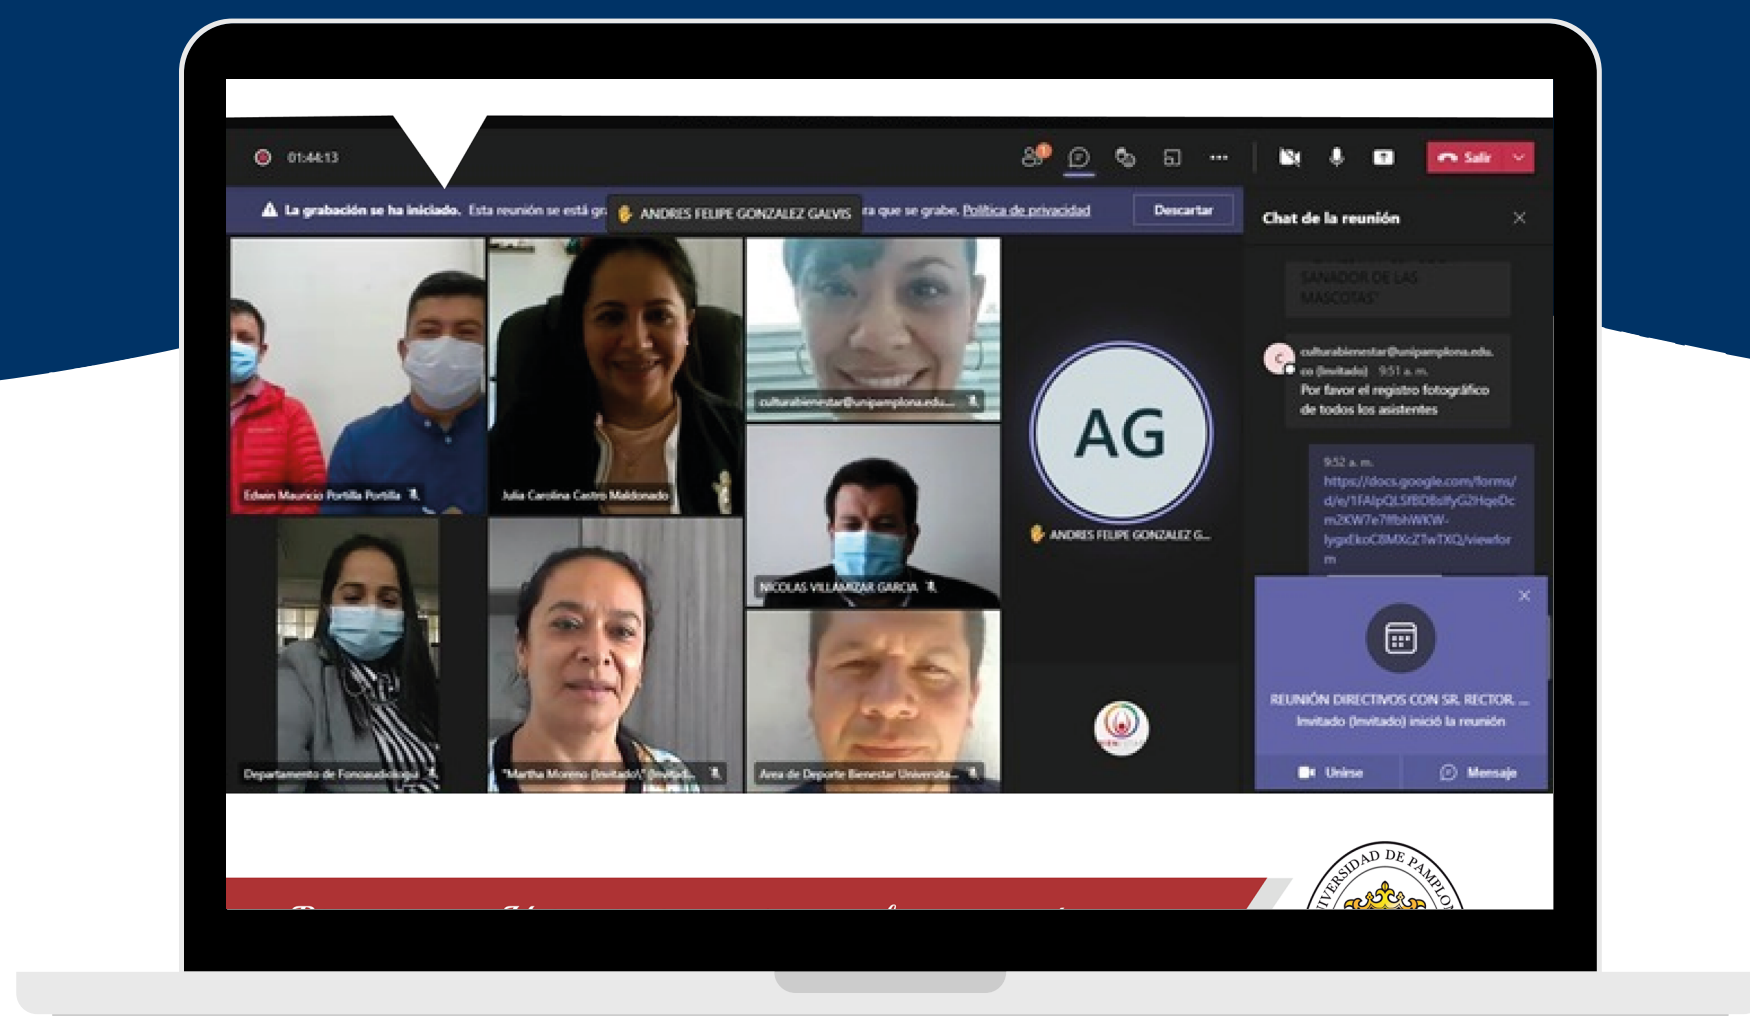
01:44:13

Salir

La grabación se ha iniciado. Esta reunión se está gr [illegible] ANDRES FELIPE GONZALEZ GALVIS ra que se grabe. Política de privacidad

Descartar

Chat de la reunión

SANADOR DE LAS MASCOTAS"

culturabienestar@unipamplona.edu.co (Invitado) 9:51 a. m.
Por favor el registro fotográfico de todos los asistentes

9:52 a. m.
https://docs.google.com/forms/d/e/1FAIpQLSfBDBsIfyG2HqeDcm2KW7e7IfbhWKW-lygxEkoC8MXcZ1wTXQ/viewform

Edwin Mauricio Portilla Portilla

Julia Carolina Castro Maldonado

culturabienestar@unipamplona.edu...

AG

ANDRES FELIPE GONZALEZ G...

NICOLAS VILLAMIZAR GARCIA

Departamento de Fonoaudiologia

"Martha Moreno (Invitado)" (Invitad...

Area de Deporte Bienestar Universita...

REUNIÓN DIRECTIVOS CON SR. RECTOR ...
Invitado (Invitado) inició la reunión

Unirse

Mensaje

UNIVERSIDAD DE PAMPLONA